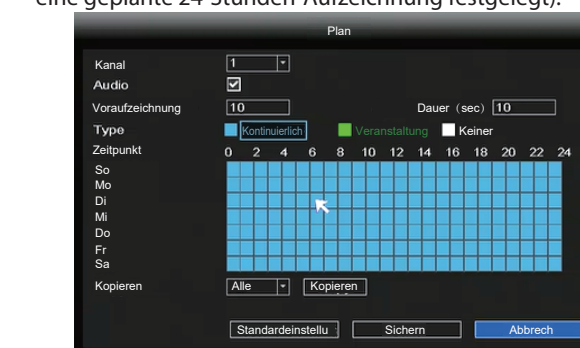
eine geplante 24 Stunden-Aufzeichnung festgelegt).

Plan

Kanal 1
Audio
Voraufzeichnung 10
Dauer (sec) 10
Type
Kontinuierlich
Veranstaltung
Keiner
Zeitpunkt
0 2 4 6 8 10 12 14 16 18 20 22 24
So
Mo
Di
Mi
Do
Fr
Sa
Kopieren
Alle
Kopieren
Standardeinstellu
Sichern
Abbrech